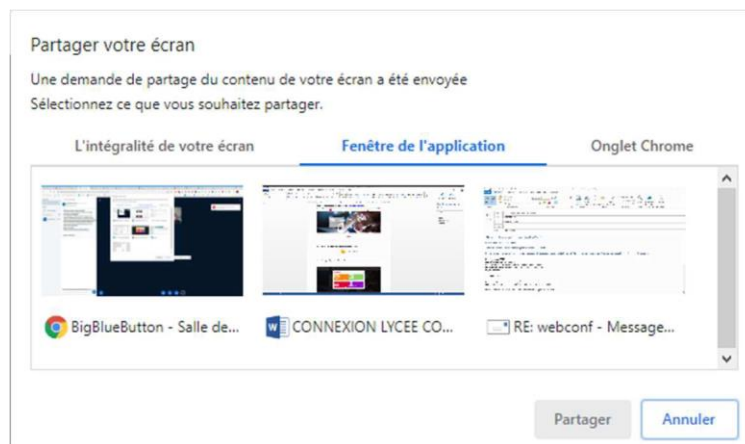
Partager votre écran

Une demande de partage du contenu de votre écran a été envoyée
Sélectionnez ce que vous souhaitez partager.

L'intégralité de votre écran
Fenêtre de l'application
Onglet Chrome

BigBlueButton - Salle de...
CONNEXION LYCEE CO...
RE: webconf - Message...

Partager
Annuler